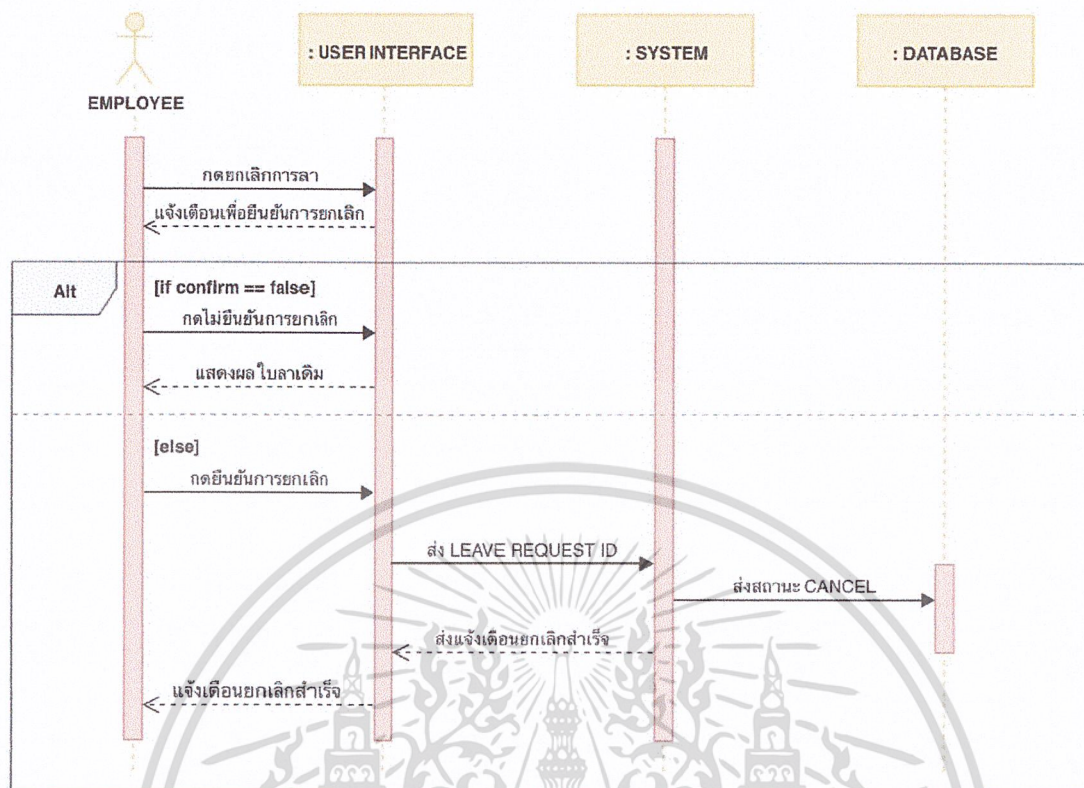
EMPLOYEE

: USER INTERFACE

: SYSTEM

: DATABASE

กดยกเลิกการลา

แจ้งเตือนเพื่อยืนยันการยกเลิก

Alt

[if confirm == false]

กดไม่ยืนยันการยกเลิก

แสดงผลใบลาเดิม

[else]

กดยืนยันการยกเลิก

ส่ง LEAVE REQUEST ID

ส่งสถานะ CANCEL

ส่งแจ้งเตือนยกเลิกสำเร็จ

แจ้งเตือนยกเลิกสำเร็จ